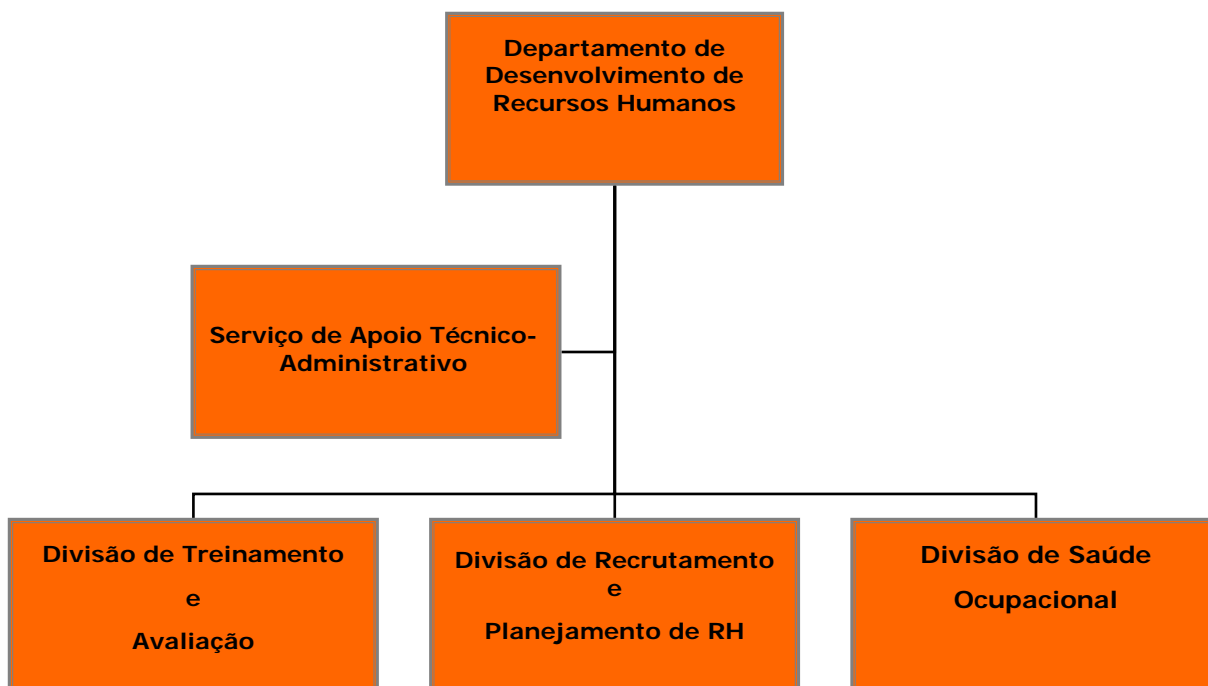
Departamento de Desenvolvimento de Recursos Humanos

Serviço de Apoio Técnico-Administrativo

Divisão de Treinamento

e

Avaliação

Divisão de Recrutamento

e

Planejamento de RH

Divisão de Saúde

Ocupacional